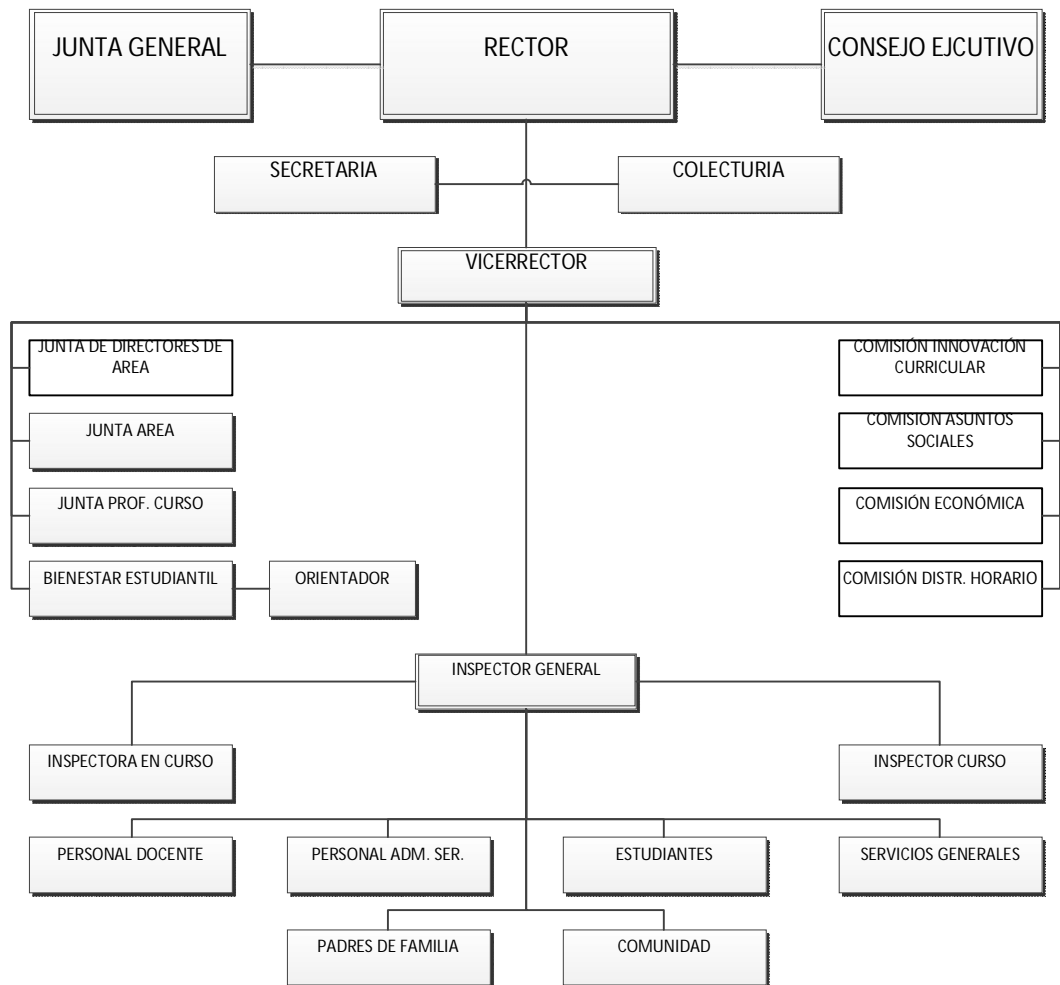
JUNTA GENERAL

RECTOR

CONSEJO EJCUTIVO

SECRETARIA

COLECTURIA

VICERRECTOR

JUNTA DE DIRECTORES DE AREA

JUNTA AREA

JUNTA PROF. CURSO

BIENESTAR ESTUDIANTIL

ORIENTADOR

COMISIÓN INNOVACIÓN CURRICULAR

COMISION ASUNTOS SOCIALES

COMISIÓN ECONÓMICA

COMISIÓN DISTR. HORARIO

INSPECTOR GENERAL

INSPECTORA EN CURSO

INSPECTOR CURSO

PERSONAL DOCENTE

PERSONAL ADM. SER.

ESTUDIANTES

SERVICIOS GENERALES

PADRES DE FAMILIA

COMUNIDAD